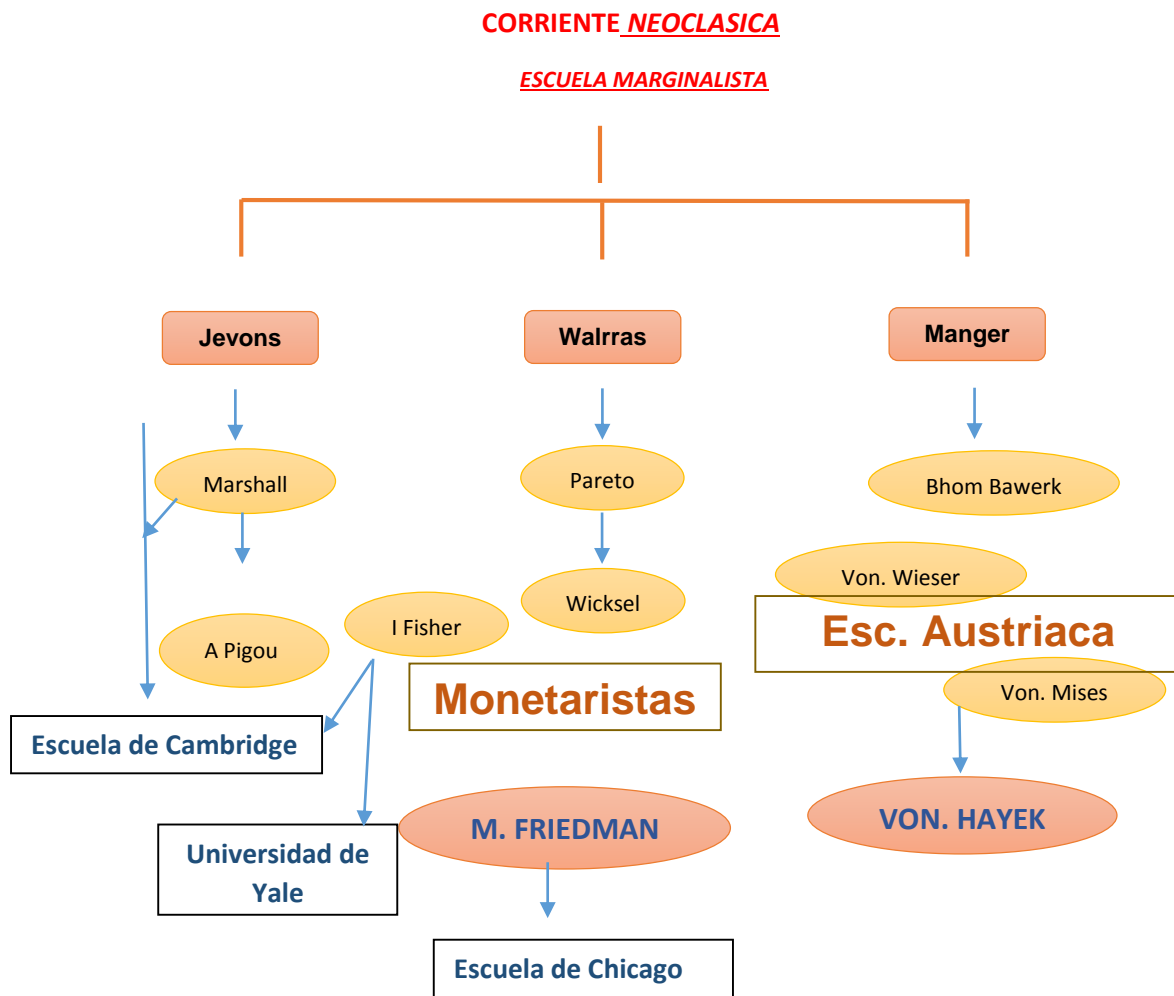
CORRIENTE NEOCLASICA

ESCUELA MARGINALISTA

Jevons

Walrras

Manger

Marshall

Pareto

Bhom Bawerk

Von. Wieser

Wicksel

Esc. Austriaca

A Pigou

I Fisher

Von. Mises

Monetaristas

Escuela de Cambridge

M. FRIEDMAN

VON. HAYEK

Universidad de Yale

Escuela de Chicago